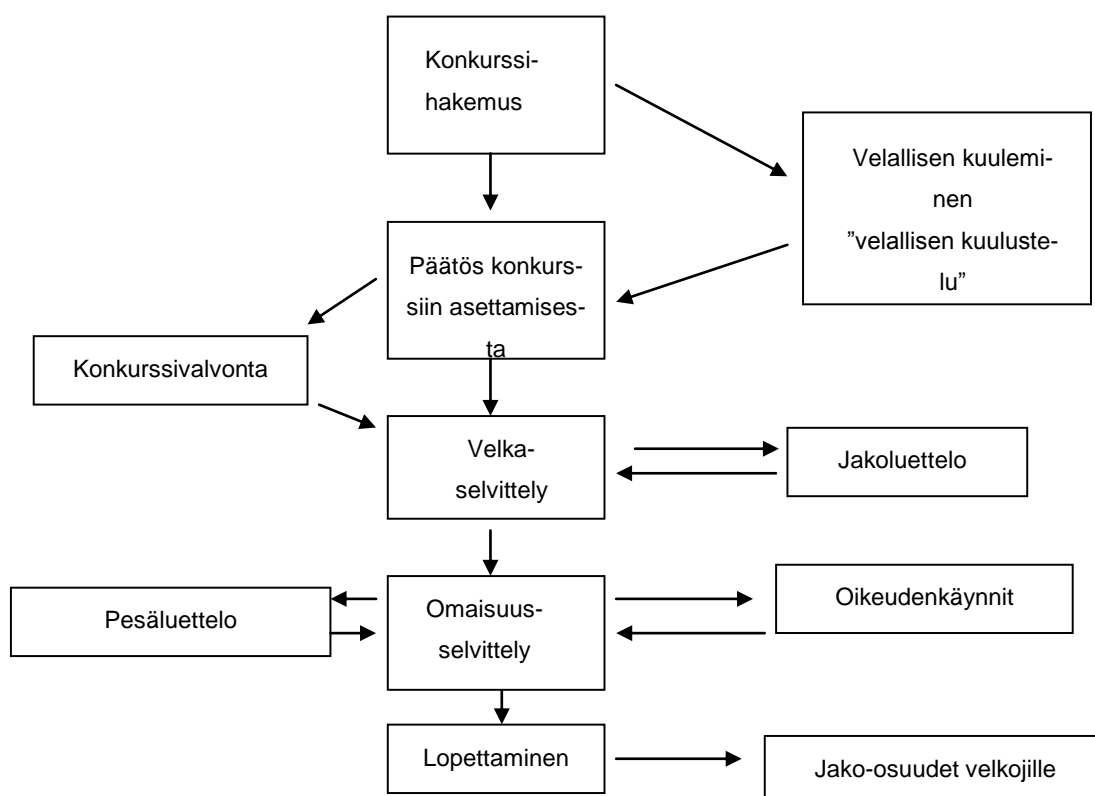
Konkurssihakemus

Velallisen kuuleminen
”velallisen kuulustelu”

Päätös konkurssiin asettamisesta

Konkurssivalvonta

Velkaselvittely

Jakoluettelo

Pesäluettelo

Omaisuusselvittely

Oikeudenkäynnit

Lopettaminen

Jako-osuudet velkojille